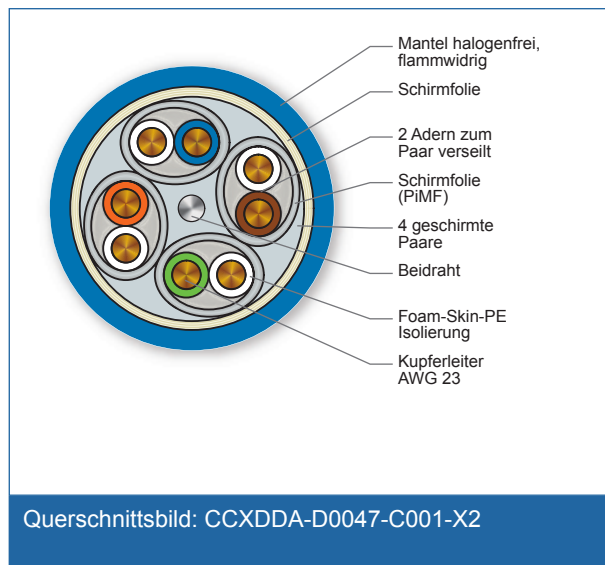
Mantel halogenfrei, flammwidrig

Schirmfolie

2 Adern zum Paar verseilt

Schirmfolie (PiMF)

4 geschirmte Paare

Beidraht

Foam-Skin-PE Isolierung

Kupferleiter AWG 23

Querschnittsbild: CCXDDA-D0047-C001-X2